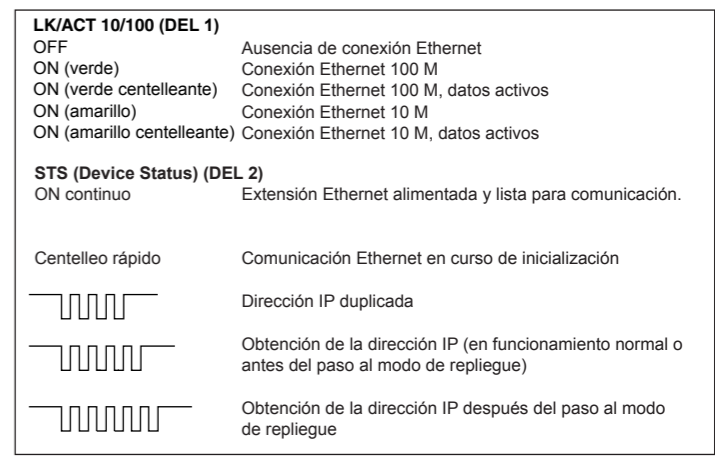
**LK/ACT 10/100 (DEL 1)**

| | |
|---|---|
| OFF | Ausencia de conexión Ethernet |
| ON (verde) | Conexión Ethernet 100 M |
| ON (verde centelleante) | Conexión Ethernet 100 M, datos activos |
| ON (amarillo) | Conexión Ethernet 10 M |
| ON (amarillo centelleante) | Conexión Ethernet 10 M, datos activos |

**STS (Device Status) (DEL 2)**

| | |
|---|---|
| ON continuo | Extensión Ethernet alimentada y lista para comunicación. |
| Centelleo rápido | Comunicación Ethernet en curso de inicialización |
| | Dirección IP duplicada |
| | Obtención de la dirección IP (en funcionamiento normal o antes del paso al modo de repliegue) |
| | Obtención de la dirección IP después del paso al modo de repliegue |